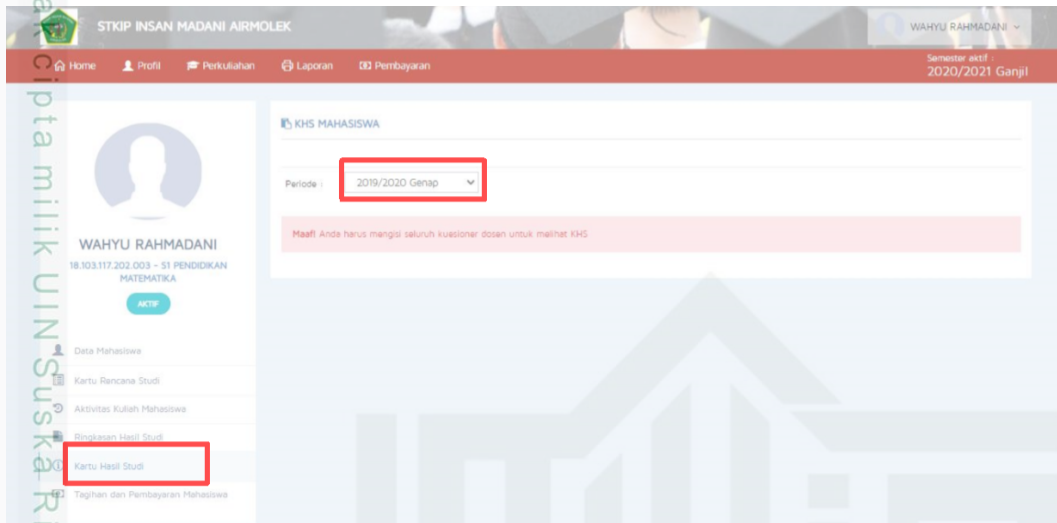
STKIP INSAN MADANI AIRMOLEK

WAHYU RAHMADANI

Home Profil Perkuliahan Laporan Pembayaran

Semester aktif : 2020/2021 Ganjil

ak Cipta milik UIN Suska Ri

WAHYU RAHMADANI
18.103.117.202.003 - S1 PENDIDIKAN MATEMATIKA

AKTIF

Data Mahasiswa
Kartu Rencana Studi
Aktivitas Kuliah Mahasiswa
Ringkasan Hasil Studi
Kartu Hasil Studi
Tagihan dan Pembayaran Mahasiswa

KHS MAHASISWA

Periode : 2019/2020 Genap

Maaf! Anda harus mengisi seluruh kuesioner dosen untuk melihat KHS